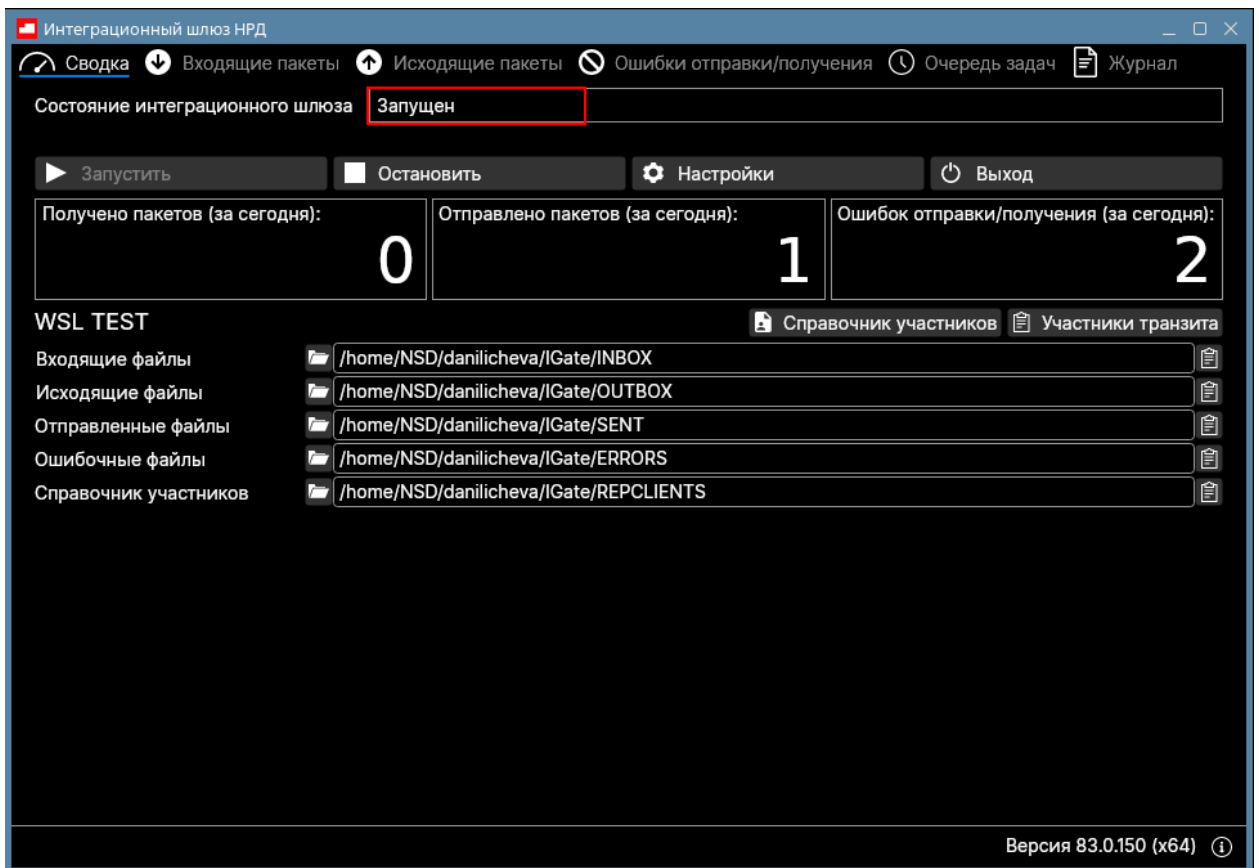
Интеграционный шлюз НРД

Сводка Входящие пакеты Исходящие пакеты Ошибки отправки/получения Очередь задач Журнал

Состояние интеграционного шлюза Запущен

Запустить Остановить Настройки Выход

Получено пакетов (за сегодня):
0

Отправлено пакетов (за сегодня):
1

Ошибок отправки/получения (за сегодня):
2

WSL TEST

Справочник участников Участники транзита

Входящие файлы /home/NSD/danilicheva/IGate/INBOX
Исходящие файлы /home/NSD/danilicheva/IGate/OUTBOX
Отправленные файлы /home/NSD/danilicheva/IGate/SENT
Ошибочные файлы /home/NSD/danilicheva/IGate/ERRORS
Справочник участников /home/NSD/danilicheva/IGate/REPCLIENTS

Версия 83.0.150 (x64)